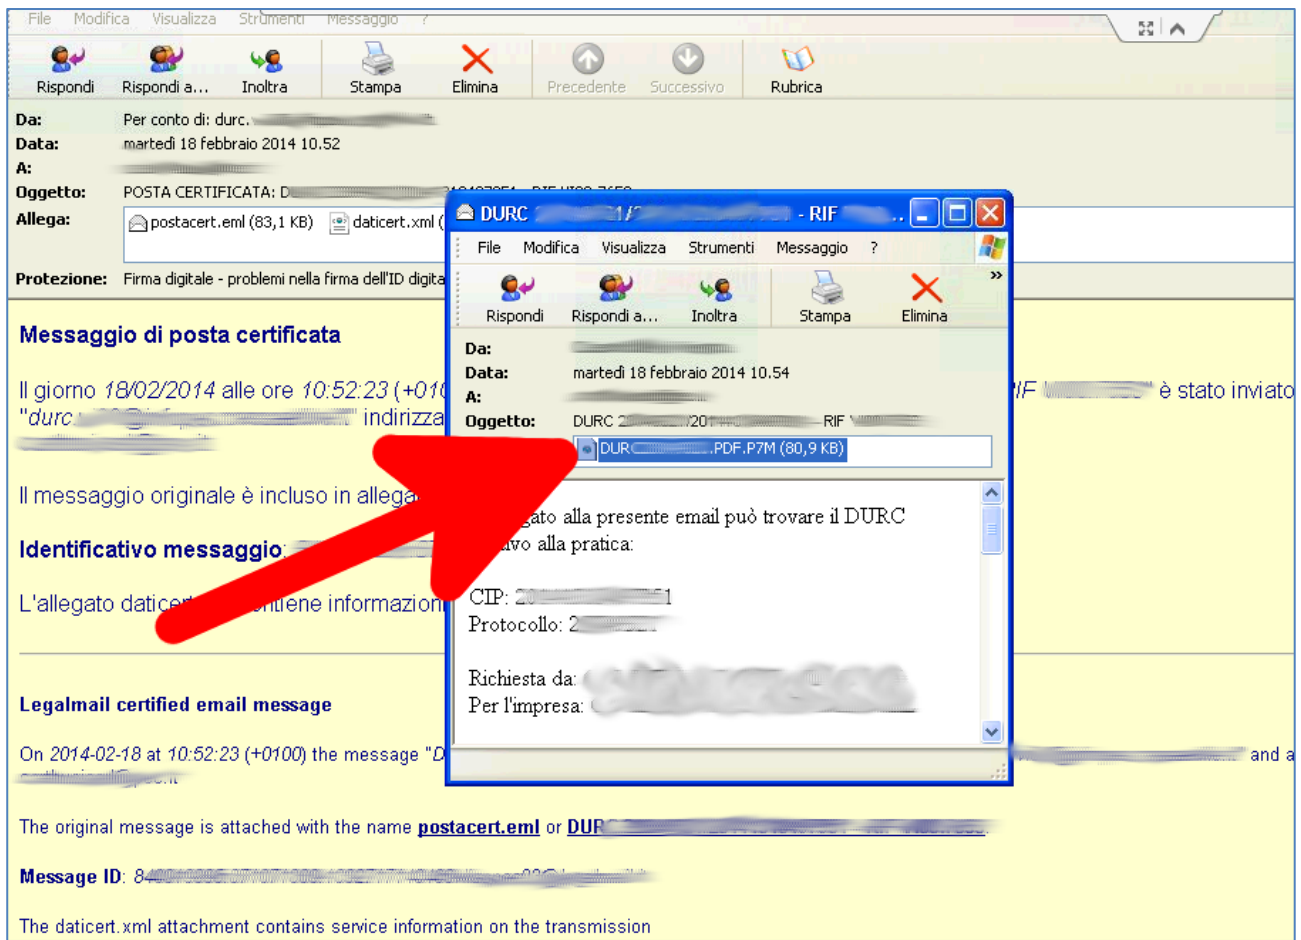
File Modifica Visualizza Strumenti Messaggio ?

Rispondi Rispondi a... Inoltra Stampa Elimina Precedente Successivo Rubrica

Da: Per conto di: durc.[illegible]
Data: martedì 18 febbraio 2014 10.52
A: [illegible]
Oggetto: POSTA CERTIFICATA: D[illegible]
Allega: postacert.eml (83,1 KB) daticert.xml ([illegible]
Protezione: Firma digitale - problemi nella firma dell'ID digita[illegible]

Messaggio di posta certificata

Il giorno 18/02/2014 alle ore 10:52:23 (+01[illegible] RIF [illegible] è stato inviato "durc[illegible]" indirizza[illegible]

Il messaggio originale è incluso in allega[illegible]

Identificativo messaggio: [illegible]

L'allegato datice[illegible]ntiene informazion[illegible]

Legalmail certified email message

On 2014-02-18 at 10:52:23 (+0100) the message "D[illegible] and a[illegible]

The original message is attached with the name postacert.eml or DUR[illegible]

Message ID: 8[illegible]

The daticert.xml attachment contains service information on the transmission

DURC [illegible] - RIF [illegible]

File Modifica Visualizza Strumenti Messaggio ?

Rispondi Rispondi a... Inoltra Stampa Elimina

Da: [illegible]
Data: martedì 18 febbraio 2014 10.54
A: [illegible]
Oggetto: DURC 2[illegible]/201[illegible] RIF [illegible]
DURC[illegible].PDF.P7M (80,9 KB)

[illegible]gato alla presente email può trovare il DURC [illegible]vo alla pratica:

CIP: 2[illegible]1
Protocollo: 2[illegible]

Richiesta da: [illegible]
Per l'impresa: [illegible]